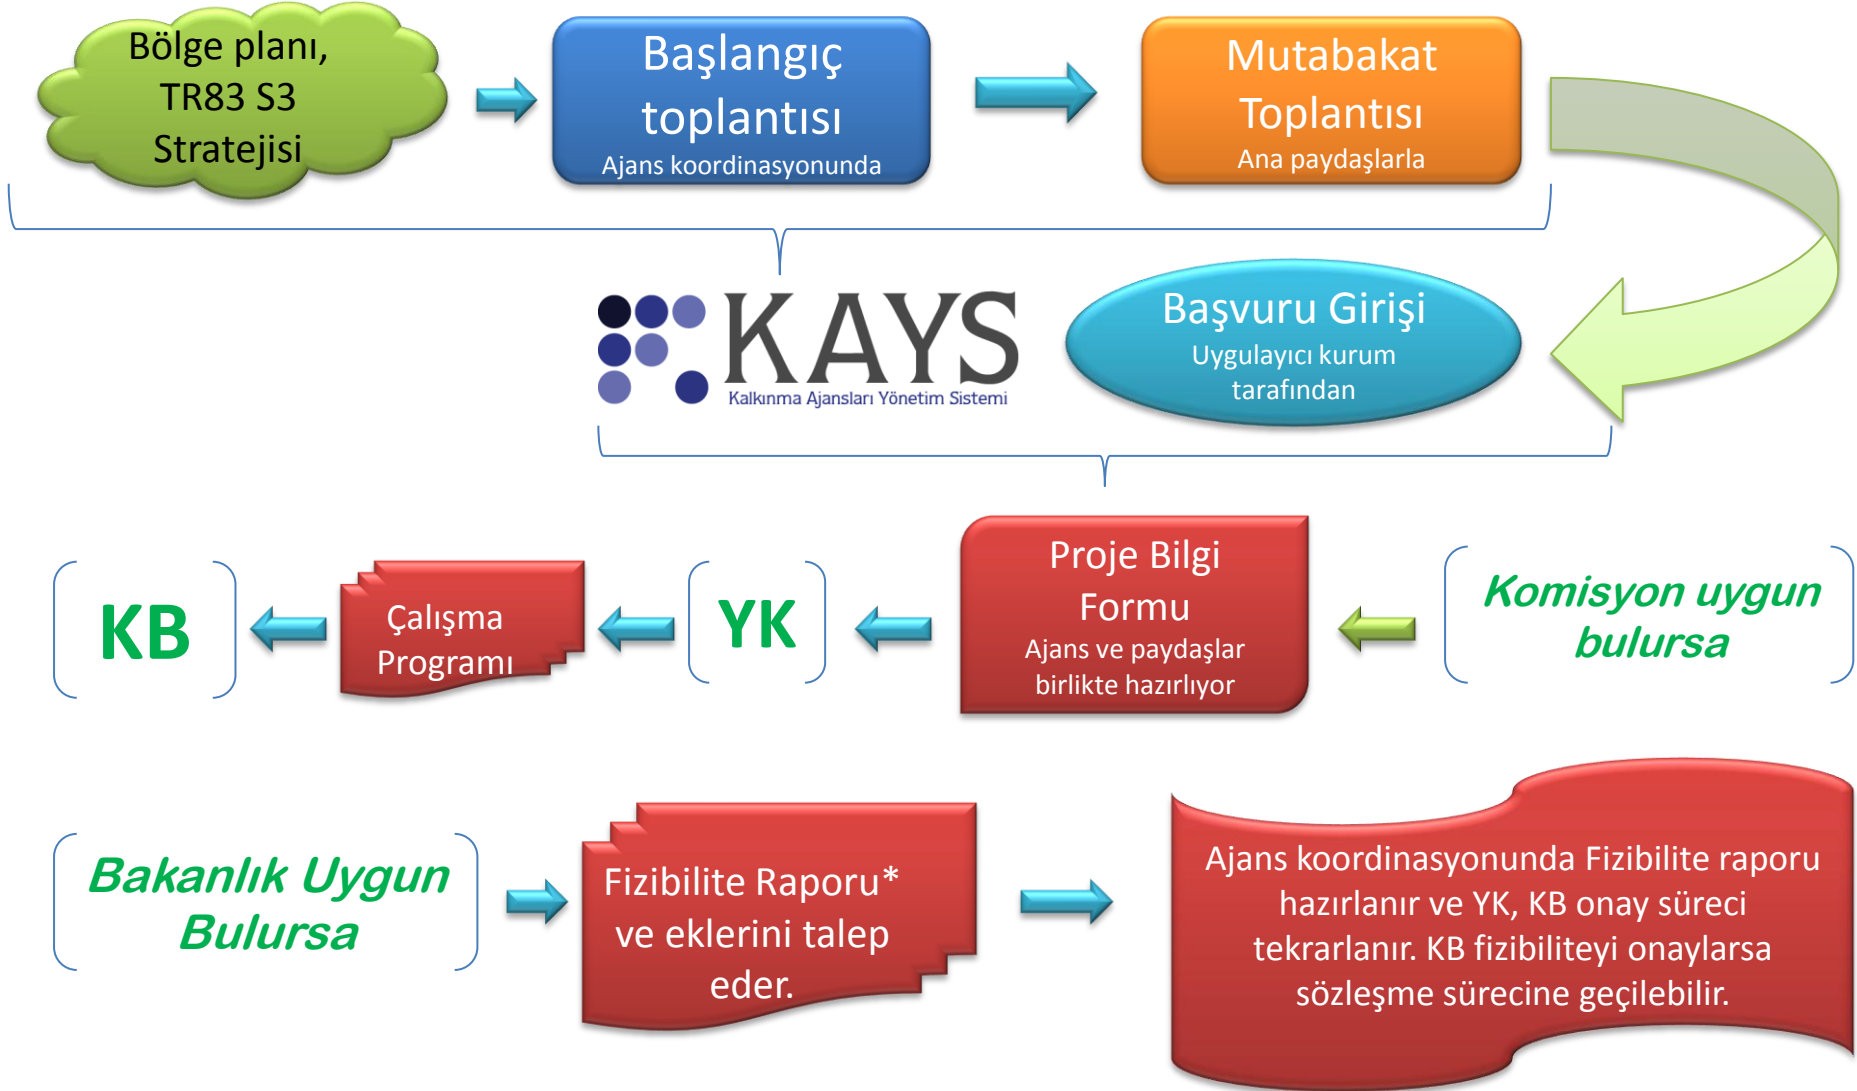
Bölge planı, TR83 S3 Stratejisi

Başlangıç toplantısı
Ajans koordinasyonunda

Mutabakat Toplantısı
Ana paydaşlarla

KAYS
Kalkınma Ajansları Yönetim Sistemi

Başvuru Girişi
Uygulayıcı kurum tarafından

Komisyon uygun bulursa

Proje Bilgi Formu
Ajans ve paydaşlar birlikte hazırlıyor

YK

Çalışma Programı

KB

Bakanlık Uygun Bulursa

Fizibilite Raporu* ve eklerini talep eder.

Ajans koordinasyonunda Fizibilite raporu hazırlanır ve YK, KB onay süreci tekrarlanır. KB fizibiliteyi onaylarsa sözleşme sürecine geçilebilir.